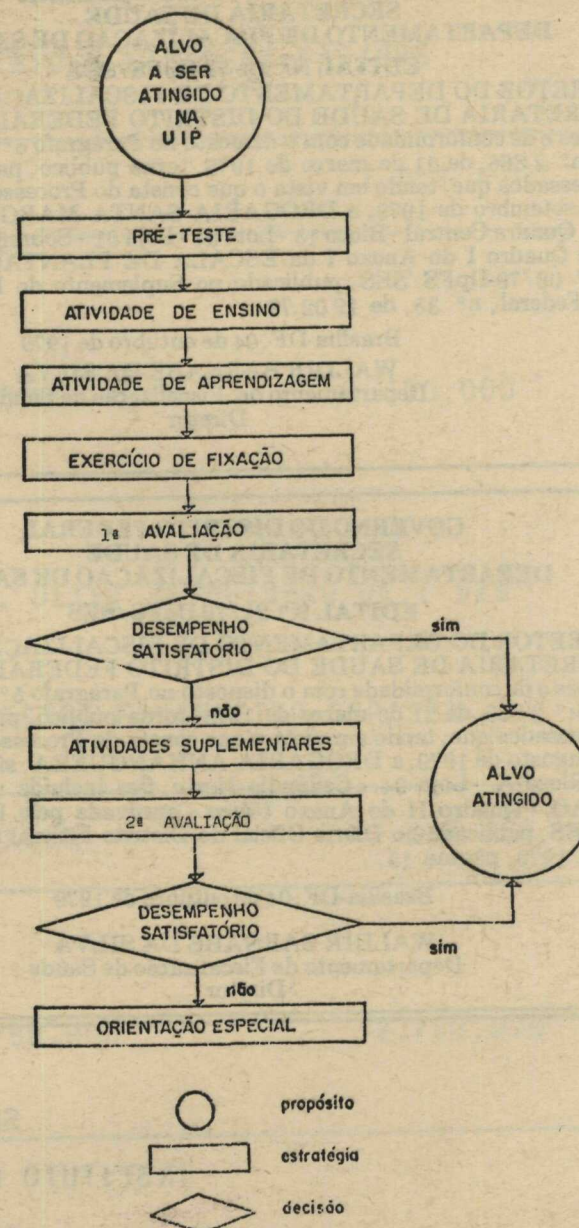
ALVO A SER ATINGIDO NA UIP

PRÉ-TESTE

ATIVIDADE DE ENSINO

ATIVIDADE DE APRENDIZAGEM

EXERCÍCIO DE FIXAÇÃO

1ª AVALIAÇÃO

DESEMPENHO SATISFATÓRIO

sim

não

ATIVIDADES SUPLEMENTARES

ALVO ATINGIDO

2ª AVALIAÇÃO

DESEMPENHO SATISFATÓRIO

sim

não

ORIENTAÇÃO ESPECIAL

propósito

estratégia

decisão